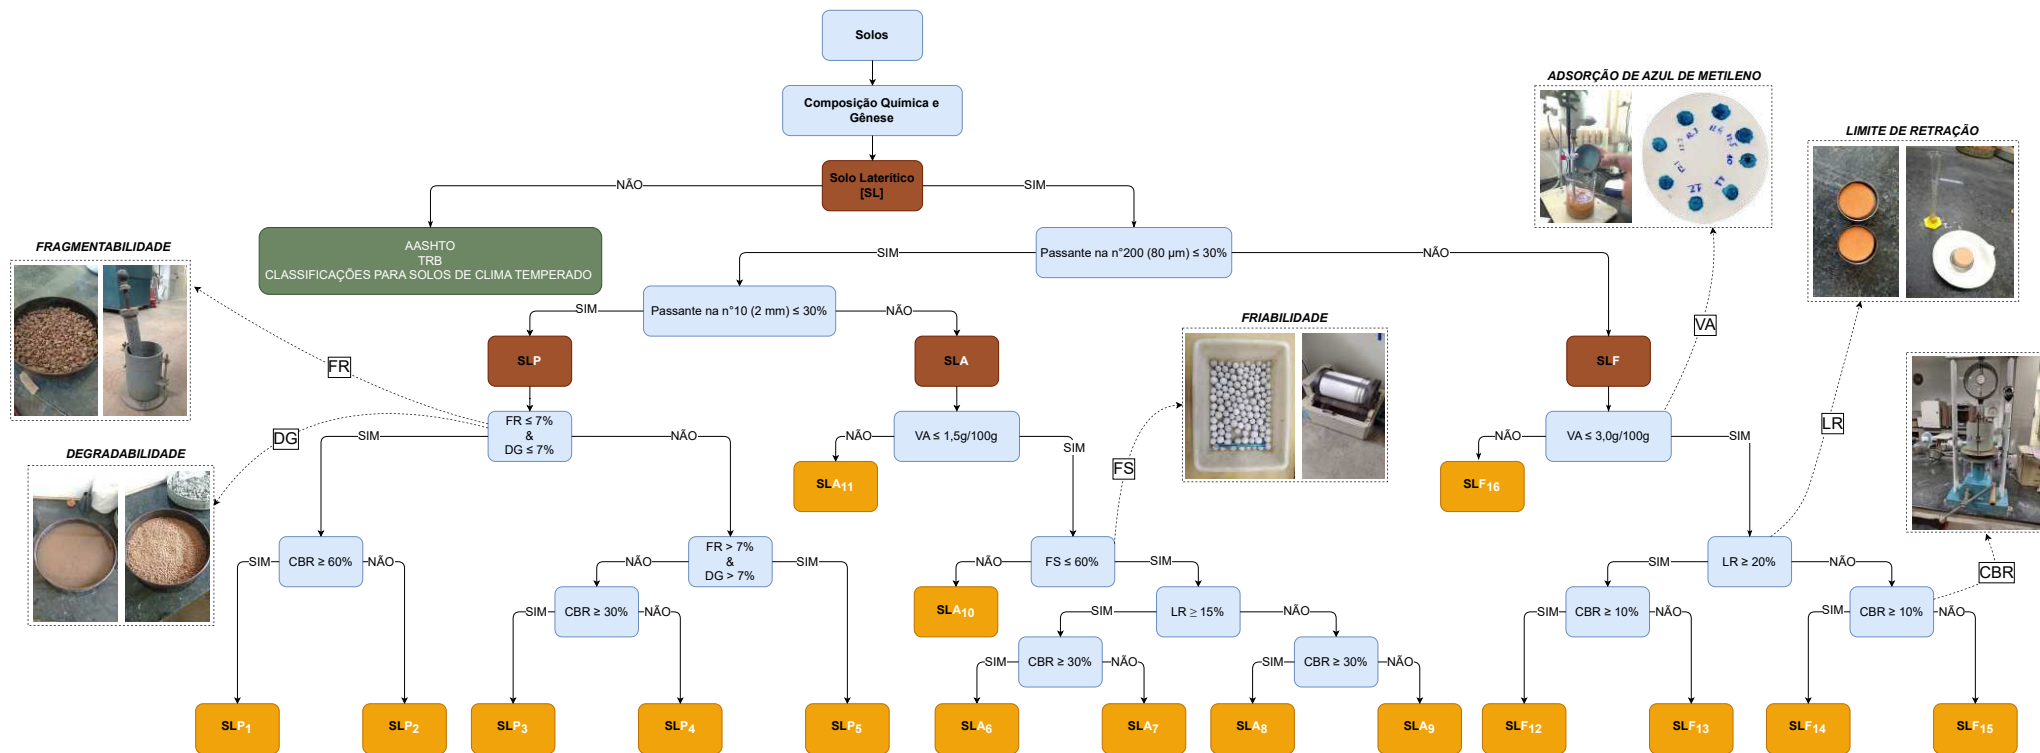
Solos

Composição Química e Gênese

Solo Laterítico [SL]

NÃO

SIM

AASHTO
TRB
CLASSIFICAÇÕES PARA SOLOS DE CLIMA TEMPERADO

Passante na n°200 (80 µm) ≤ 30%

SIM

NÃO

Passante na n°10 (2 mm) ≤ 30%

SIM

NÃO

SLP

SLA

SLF

FR ≤ 7%
&
DG ≤ 7%

SIM

NÃO

VA ≤ 1,5g/100g

NÃO

SIM

VA ≤ 3,0g/100g

NÃO

SIM

SLA$_{11}$

SLF$_{16}$

CBR ≥ 60%

SIM

NÃO

FR > 7%
&
DG > 7%

NÃO

SIM

CBR ≥ 30%

SIM

NÃO

FS ≤ 60%

NÃO

SIM

SLA$_{10}$

LR ≥ 15%

SIM

NÃO

CBR ≥ 30%

SIM

NÃO

CBR ≥ 30%

SIM

NÃO

LR ≥ 20%

SIM

NÃO

CBR ≥ 10%

SIM

NÃO

CBR ≥ 10%

SIM

NÃO

SLP$_{1}$

SLP$_{2}$

SLP$_{3}$

SLP$_{4}$

SLP$_{5}$

SLA$_{6}$

SLA$_{7}$

SLA$_{8}$

SLA$_{9}$

SLF$_{12}$

SLF$_{13}$

SLF$_{14}$

SLF$_{15}$

FRAGMENTABILIDADE

FR

DEGRADABILIDADE

DG

FRIABILIDADE

FS

ADSORÇÃO DE AZUL DE METILENO

VA

LIMITE DE RETRAÇÃO

LR

CBR